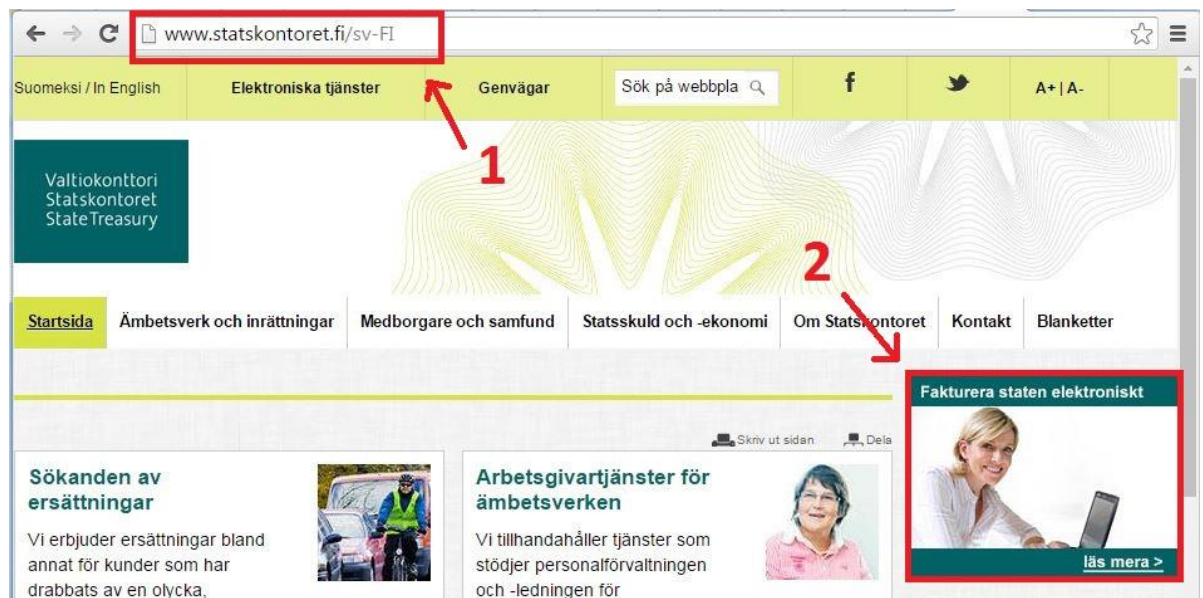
www.statskontoret.fi/sv-FI

Suomeksi / In English Elektroniska tjänster Genvägar Sök på webbpla f A+ | A-

1

Valtiokonttori
Statskontoret
StateTreasury

2

Startsida Ämbetsverk och inrättningar Medborgare och samfund Statsskuld och -ekonomi Om Statskontoret Kontakt Blanketter

Fakturera staten elektroniskt

läs mera >

Skriv ut sidan Dela

Sökanden av ersättningar

Vi erbjuder ersättningar bland annat för kunder som har drabbats av en olycka,

Arbetsgivartjänster för ämbetsverken

Vi tillhandahåller tjänster som stödjer personalförvaltningen och -ledningen för